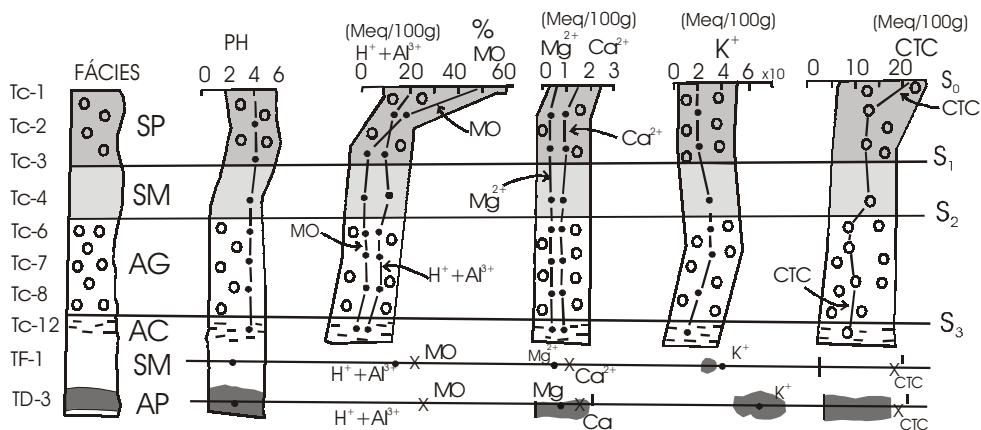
FÁCIES

PH
0 2 4 6

(Meq/100g) %
$H^+ + Al^{3+}$ MO
0 20 40 60

(Meq/100g)
$Mg^{2+}$ $Ca^{2+}$
0 1 2 3

(Meq/100g)
$K^+$
0 2 4 6 x10

(Meq/100g)
CTC
0 10 20

Tc-1
Tc-2
Tc-3
Tc-4
Tc-6
Tc-7
Tc-8
Tc-12
TF-1
TD-3

SP
SM
AG
AC
SM
AP

MO
MO
$H^+ + Al^{3+}$
$Ca^{2+}$
$Mg^{2+}$
CTC
CTC

$S_0$
$S_1$
$S_2$
$S_3$

$H^+ + Al^{3+}$ X MO
$Mg^{2+}$ X $Ca^{2+}$
$K^+$
X CTC

$H^+ + Al^{3+}$ X MO
Mg X Ca
$K^+$
X CTC